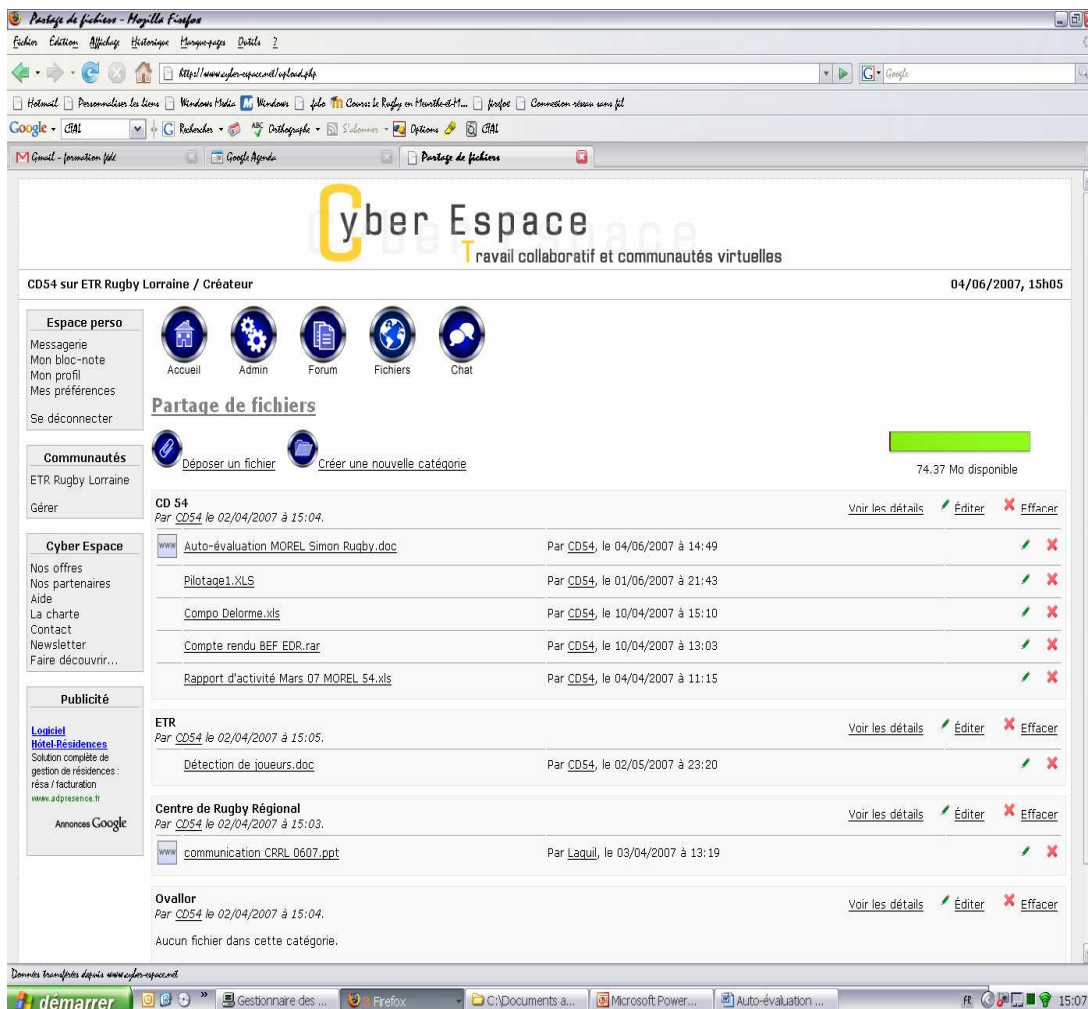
Partage de fichiers - Mozilla Firefox

Fichier Édition Affichage Historique Marque-pages Outils ?

http://www.cyber-espace.net/upload.php

Google

Hotmail Personnaliser les liens Windows Media Windows foto Cours le Rugby en Meurthe-et-M... firefox Connexion réseau sans fil

Google - CHAL Rechercher Orthographe S'abonner Options CHAL

Gmail - formation fédé | Google Agenda | Partage de fichiers

Cyber Espace
Travail collaboratif et communautés virtuelles

CD54 sur ETR Rugby Lorraine / Créateur

04/06/2007, 15h05

Espace perso
Messagerie
Mon bloc-note
Mon profil
Mes préférences

Se déconnecter

Communautés
ETR Rugby Lorraine

Gérer

Cyber Espace
Nos offres
Nos partenaires
Aide
La charte
Contact
Newsletter
Faire découvrir...

Publicité

Logiciel Hôtel-Résidences
Solution complète de gestion de résidences : résa / facturation
www.adpresence.fr

Annonces Google

Accueil Admin Forum Fichiers Chat

Partage de fichiers

Déposer un fichier Créer une nouvelle catégorie

74.37 Mo disponible

CD 54
Par CD54 le 02/04/2007 à 15:04.
Voir les détails Éditer Effacer

| | |
|---|---|
| Auto-évaluation MOREL Simon Rugby.doc | Par CD54, le 04/06/2007 à 14:49 |
| Pilotage1.XLS | Par CD54, le 01/06/2007 à 21:43 |
| Compo Delorme.xls | Par CD54, le 10/04/2007 à 15:10 |
| Compte rendu BEF EDR.rar | Par CD54, le 10/04/2007 à 13:03 |
| Rapport d'activité Mars 07 MOREL 54.xls | Par CD54, le 04/04/2007 à 11:15 |

ETR
Par CD54 le 02/04/2007 à 15:05.
Voir les détails Éditer Effacer

| | |
|---|---|
| Détection de joueurs.doc | Par CD54, le 02/05/2007 à 23:20 |

Centre de Rugby Régional
Par CD54 le 02/04/2007 à 15:03.
Voir les détails Éditer Effacer

| | |
|---|---|
| communication CRRL 0607.ppt | Par Laquil, le 03/04/2007 à 13:19 |

Ovallor
Par CD54 le 02/04/2007 à 15:04.
Voir les détails Éditer Effacer

Aucun fichier dans cette catégorie.

Données transférées depuis www.cyber-espace.net

démarrer | Gestionnaire des ... | Firefox | C:\Documents a... | Microsoft Power... | Auto-évaluation ... | FR 15:07